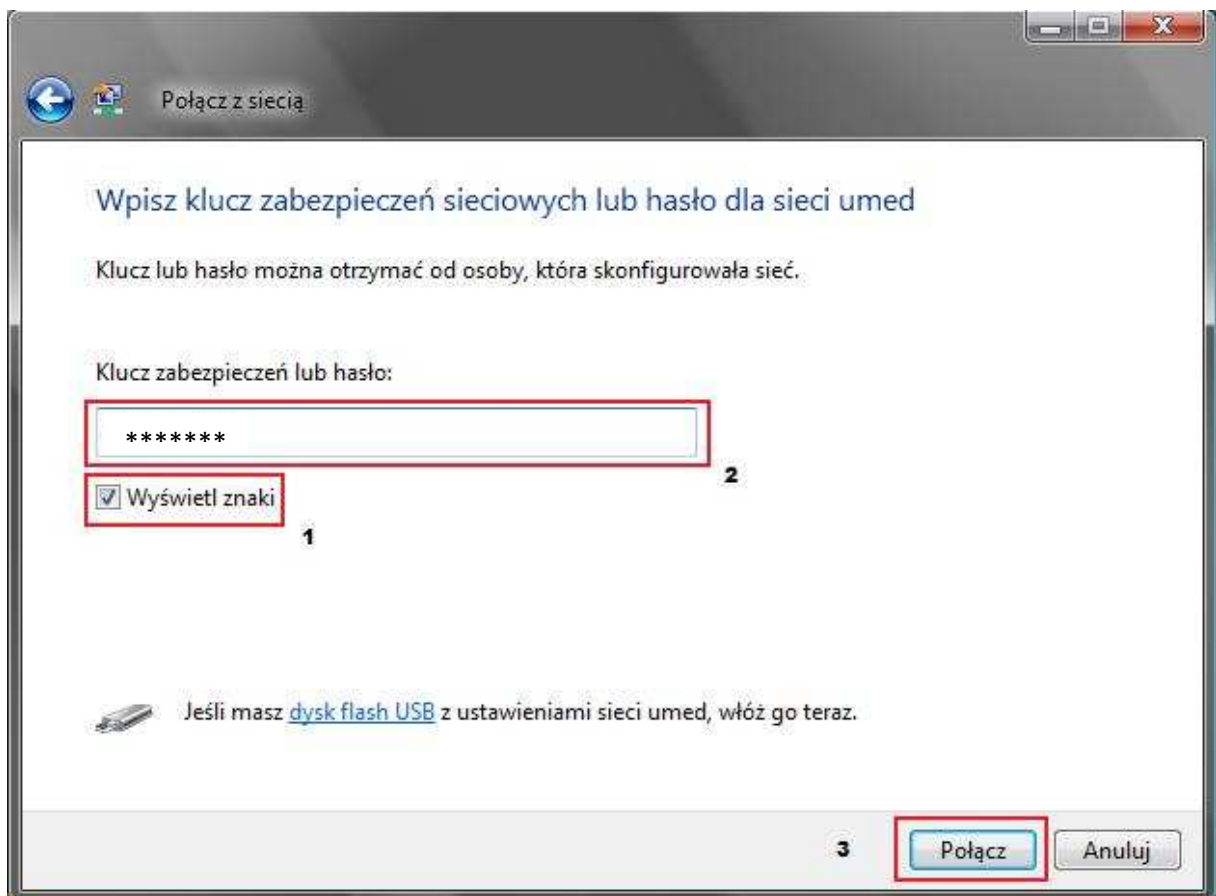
Połącz z siecią

Wpisz klucz zabezpieczeń sieciowych lub hasło dla sieci umed

Klucz lub hasło można otrzymać od osoby, która skonfigurowała sieć.

Klucz zabezpieczeń lub hasło:

*******

2

Wyświetl znaki

1

Jeśli masz dysk flash USB z ustawieniami sieci umed, włóż go teraz.

3

Połącz

Anuluj